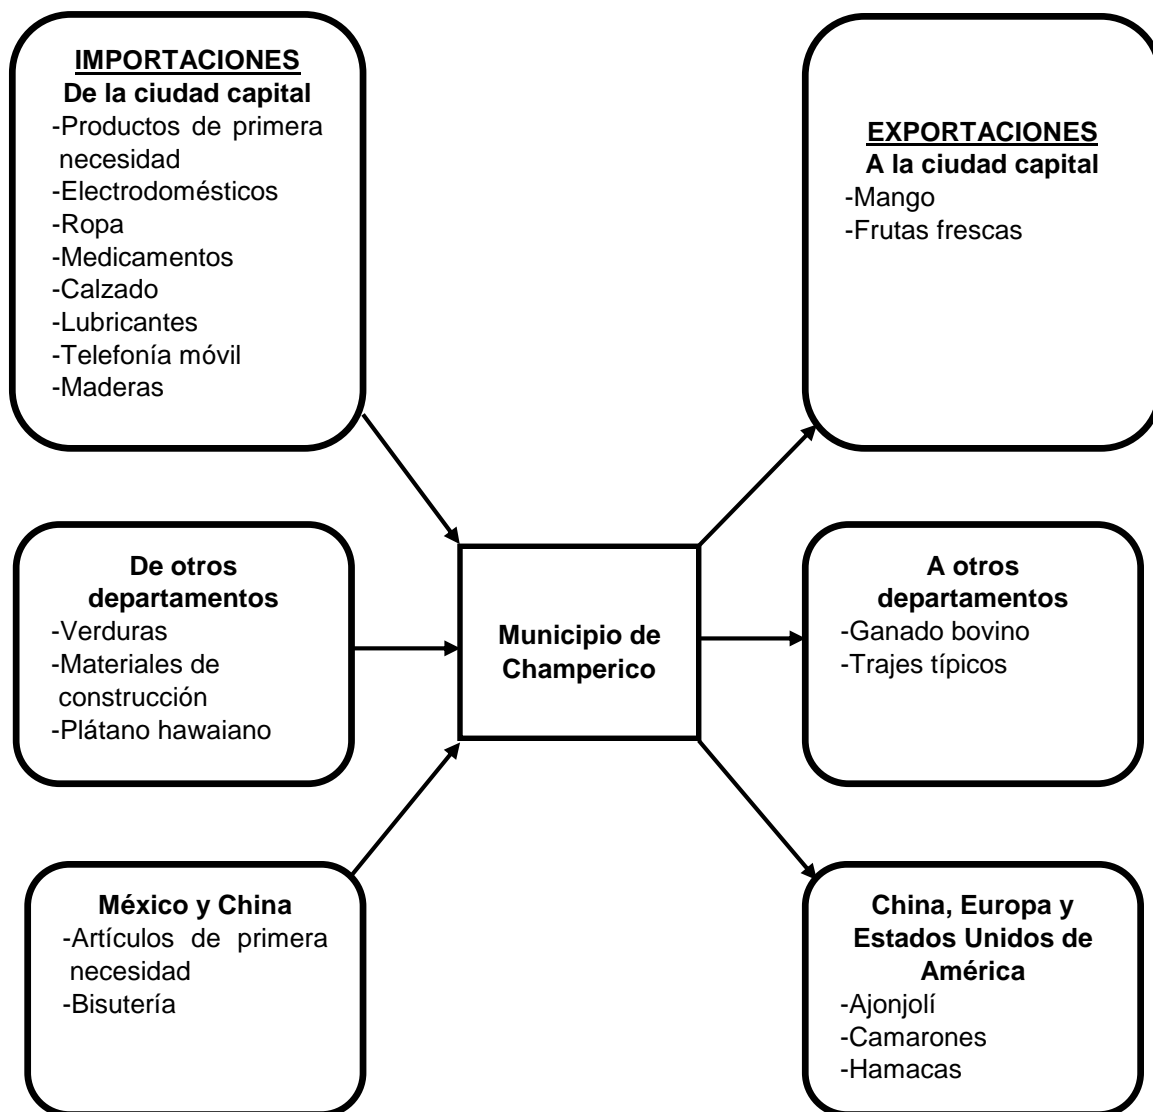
IMPORTACIONES
De la ciudad capital
-Productos de primera necesidad
-Electrodomésticos
-Ropa
-Medicamentos
-Calzado
-Lubricantes
-Telefonía móvil
-Maderas

EXPORTACIONES
A la ciudad capital
-Mango
-Frutas frescas

De otros departamentos
-Verduras
-Materiales de construcción
-Plátano hawaiano

Municipio de Champerico

A otros departamentos
-Ganado bovino
-Trajes típicos

México y China
-Artículos de primera necesidad
-Bisutería

China, Europa y Estados Unidos de América
-Ajonjolí
-Camarones
-Hamacas